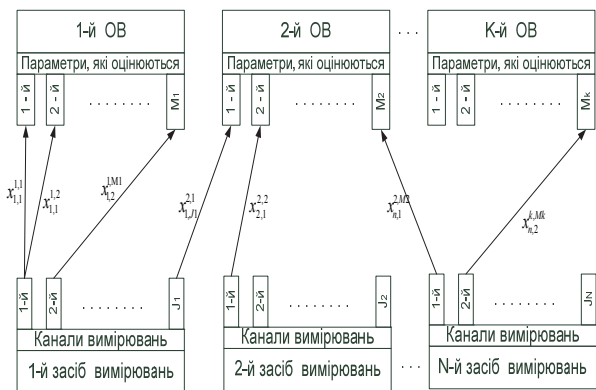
1-й ОВ

Параметри, які оцінюються

1 - й

2 - й

........

$M_1$

2-й ОВ

Параметри, які оцінюються

1 - й

2 - й

........

$M_2$

...

K-й ОВ

Параметри, які оцінюються

1 - й

2 - й

........

$M_k$

$x_{1,1}^{1,1}$

$x_{1,1}^{1,2}$

$x_{1,2}^{1,M1}$

$x_{1,J1}^{2,1}$

$x_{2,1}^{2,2}$

$x_{n,1}^{2,M2}$

$x_{n,2}^{k,Mk}$

1-й

2-й

........

$J_1$

Канали вимірювань

1-й засіб вимірювань

1-й

2-й

........

$J_2$

Канали вимірювань

2-й засіб вимірювань

...

1-й

2-й

........

$J_N$

Канали вимірювань

N-й засіб вимірювань